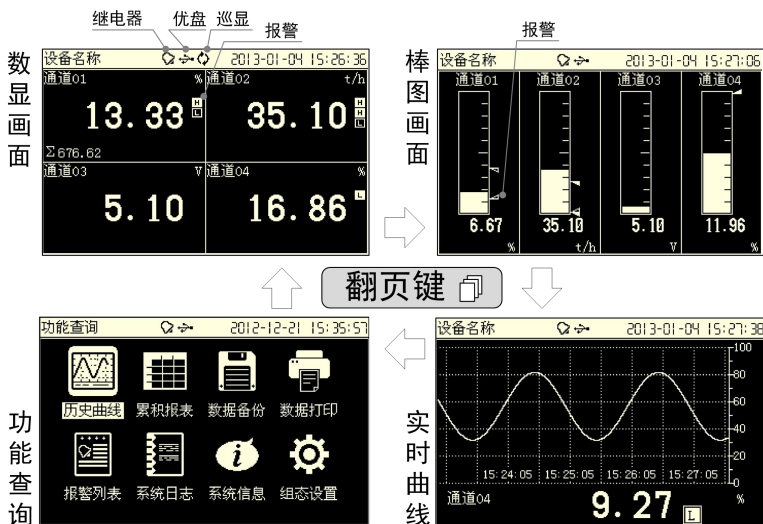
继电器 优盘 巡显 报警

数显画面

设备名称 2013-01-04 15:26:36

通道01 %
13.33
H L
Σ676.62

通道02 t/h
35.10
H H L

通道03 V
5.10

通道04 %
16.86
L

报警

棒图画面

设备名称 2013-01-04 15:27:06

通道01 6.67 %
通道02 35.10 t/h
通道03 5.10 V
通道04 11.96 %

翻页键

功能查询 2012-12-21 15:35:57

历史曲线 累积报表 数据备份 数据打印
报警列表 系统日志 系统信息 组态设置

功能查询

设备名称 2013-01-04 15:27:38

100
80
60
40
20
0

15:24:05 15:25:05 15:26:05 15:27:05

通道04 9.27 L %

实时曲线